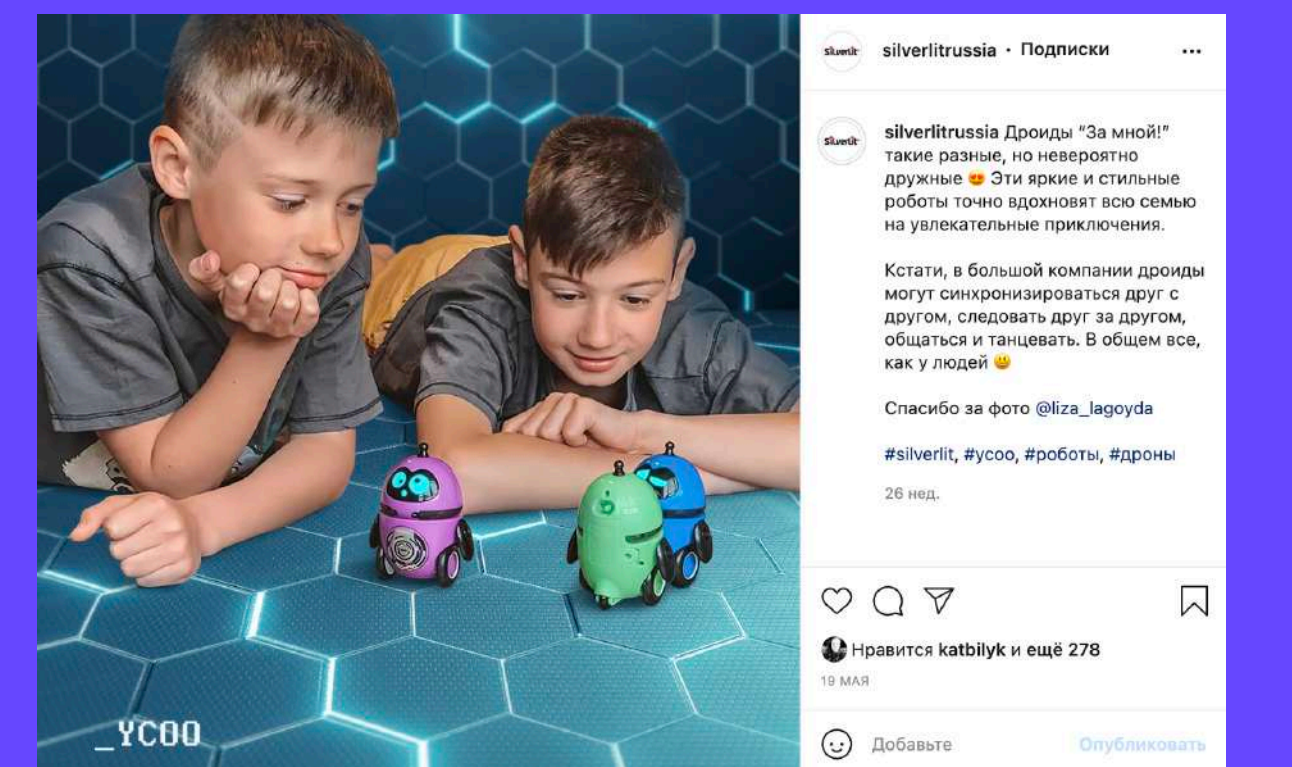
_YCOO

Silverlit

silverlitrussia • Подписки ...

Silverlit

silverlitrussia Дроиды "За мной!" такие разные, но невероятно дружные 😍 Эти яркие и стильные роботы точно вдохновят всю семью на увлекательные приключения.

Кстати, в большой компании дроиды могут синхронизироваться друг с другом, следовать друг за другом, общаться и танцевать. В общем все, как у людей 😃

Спасибо за фото @liza_lagoyda

#silverlit, #ycoo, #роботы, #дроны

26 нед.

Нравится katbilyk и ещё 278

19 МАЯ

Добавьте

Опубликовать